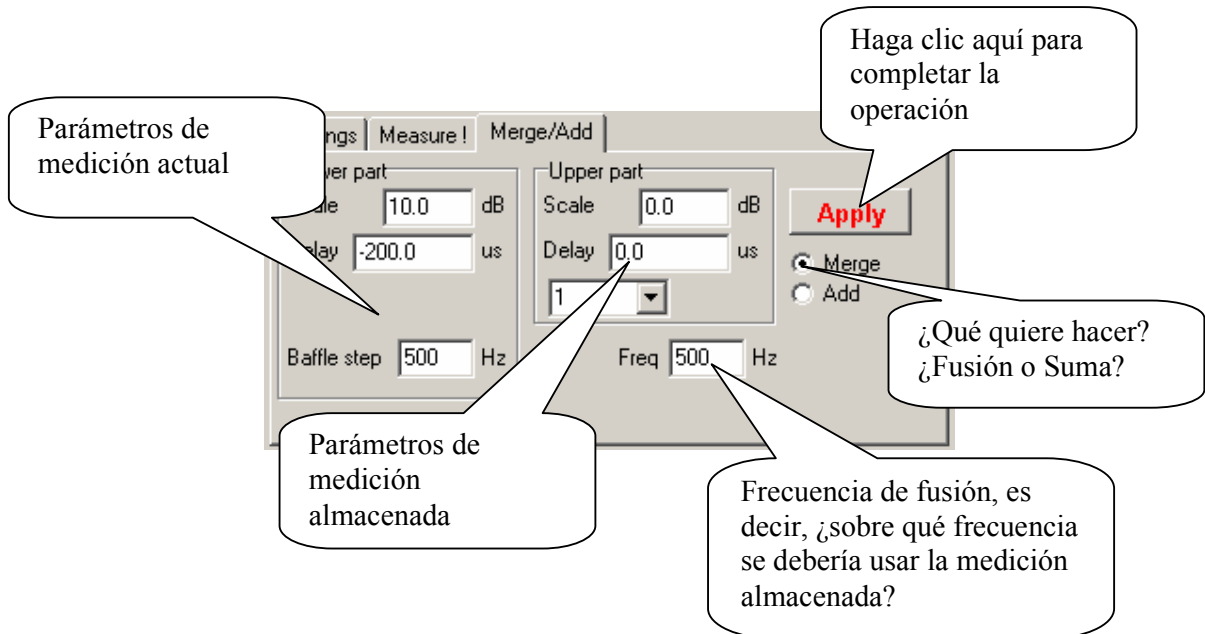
Haga clic aquí para completar la operación

Parámetros de medición actual

ngs | Measure ! | Merge/Add

wer part

ale 10.0 dB

elay -200.0 us

Baffle step 500 Hz

Upper part

Scale 0.0 dB

Delay 0.0 us

1

Freq 500 Hz

Apply

Merge

Add

¿Qué quiere hacer? ¿Fusión o Suma?

Parámetros de medición almacenada

Frecuencia de fusión, es decir, ¿sobre qué frecuencia se debería usar la medición almacenada?